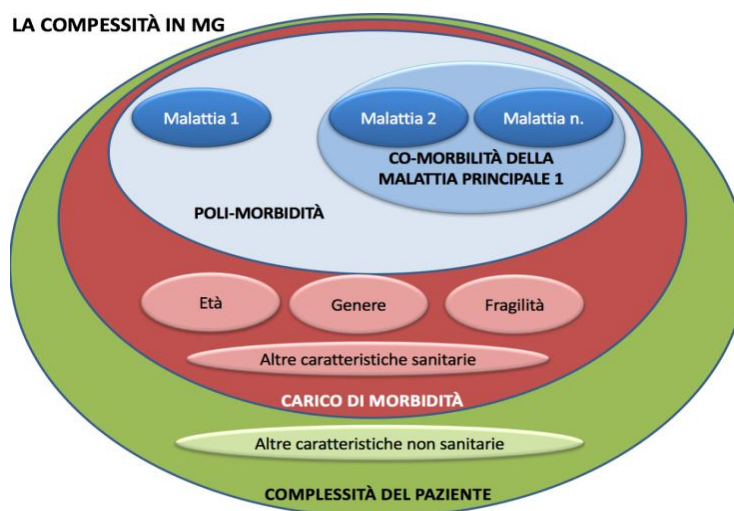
LA COMPESSITÀ IN MG

Malattia 1

Malattia 2

Malattia n.

CO-MORBILITÀ DELLA MALATTIA PRINCIPALE 1

POLI-MORBIDITÀ

Età

Genere

Fragilità

Altre caratteristiche sanitarie

CARICO DI MORBIDITÀ

Altre caratteristiche non sanitarie

COMPLESSITÀ DEL PAZIENTE